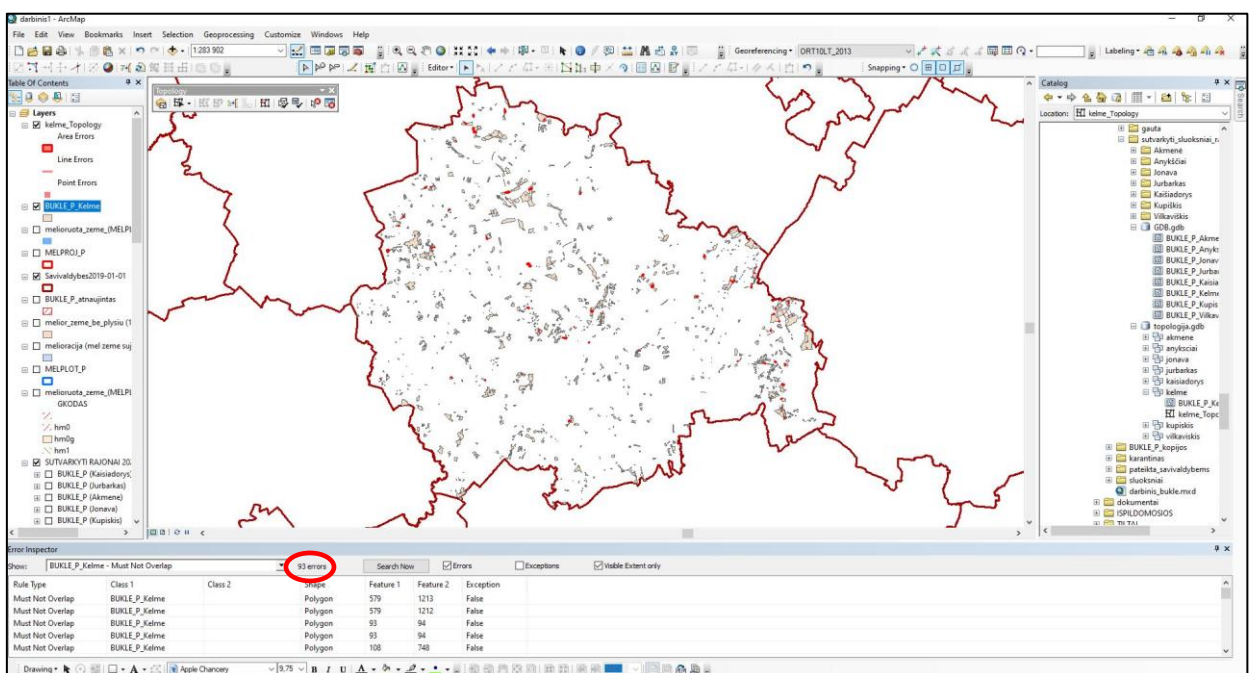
darbinis1 - ArcMap

File Edit View Bookmarks Insert Selection Geoprocessing Customize Windows Help

1:283 902

Georeferencing ▾ ORT10LT_2013

Labeling ▾

Editor ▾

Snapping ▾

Table Of Contents

Topology

Layers
kelme_Topology
Area Errors
Line Errors
Point Errors
BUKLE_P_Kelme
melioruota_zeme_(MELPI
MELPROJ_P
Savivaldybes2019-01-01
BUKLE_P_atnaujintas
melior_zeme_be_plysiu (1
melioracija (mel zeme suj
MELPLOT_P
melioruota_zeme_(MELPI
GKODAS
hm0
hm0g
hm1
SUTVARKYTI RAJONAI 20:
BUKLE_P (Kaisiadorys)
BUKLE_P (Jurbarkas)
BUKLE_P (Akmene)
BUKLE_P (Jonava)
BUKLE_P (Kupiskis)

Catalog

Location: kelme_Topology

gauta
sutvarkyti_sluoksniai_r
Akmenė
Anykščiai
Jonava
Jurbarkas
Kaišiadorys
Kupiškis
Vilkaviškis
GDB.gdb
BUKLE_P_Akme
BUKLE_P_Anyks
BUKLE_P_Jonav
BUKLE_P_Jurba
BUKLE_P_Kaisia
BUKLE_P_Kelme
BUKLE_P_Kupis
BUKLE_P_Vilkav
topologija.gdb
akmene
anyksciai
jonava
jurbarkas
kaisiadorys
kelme
BUKLE_P_Ke
kelme_Topo
kupiskis
vilkaviskis
BUKLE_P_kopijos
karantinas
pateikta_savivaldybems
sluoksniai
darbinis_bukle.mxd
dokumentai
ISPILDOMOSIOS
TILTAI

Search

Error Inspector

Show: BUKLE_P_Kelme - Must Not Overlap   93 errors   Search Now   Errors   Exceptions   Visible Extent only

| Rule Type | Class 1 | Class 2 | Shape | Feature 1 | Feature 2 | Exception |
|---|---|---|---|---|---|---|
| Must Not Overlap | BUKLE_P_Kelme | | Polygon | 579 | 1213 | False |
| Must Not Overlap | BUKLE_P_Kelme | | Polygon | 579 | 1212 | False |
| Must Not Overlap | BUKLE_P_Kelme | | Polygon | 93 | 94 | False |
| Must Not Overlap | BUKLE_P_Kelme | | Polygon | 93 | 94 | False |
| Must Not Overlap | BUKLE_P_Kelme | | Polygon | 108 | 748 | False |

Drawing ▾ Apple Chancery 9,75 B I U